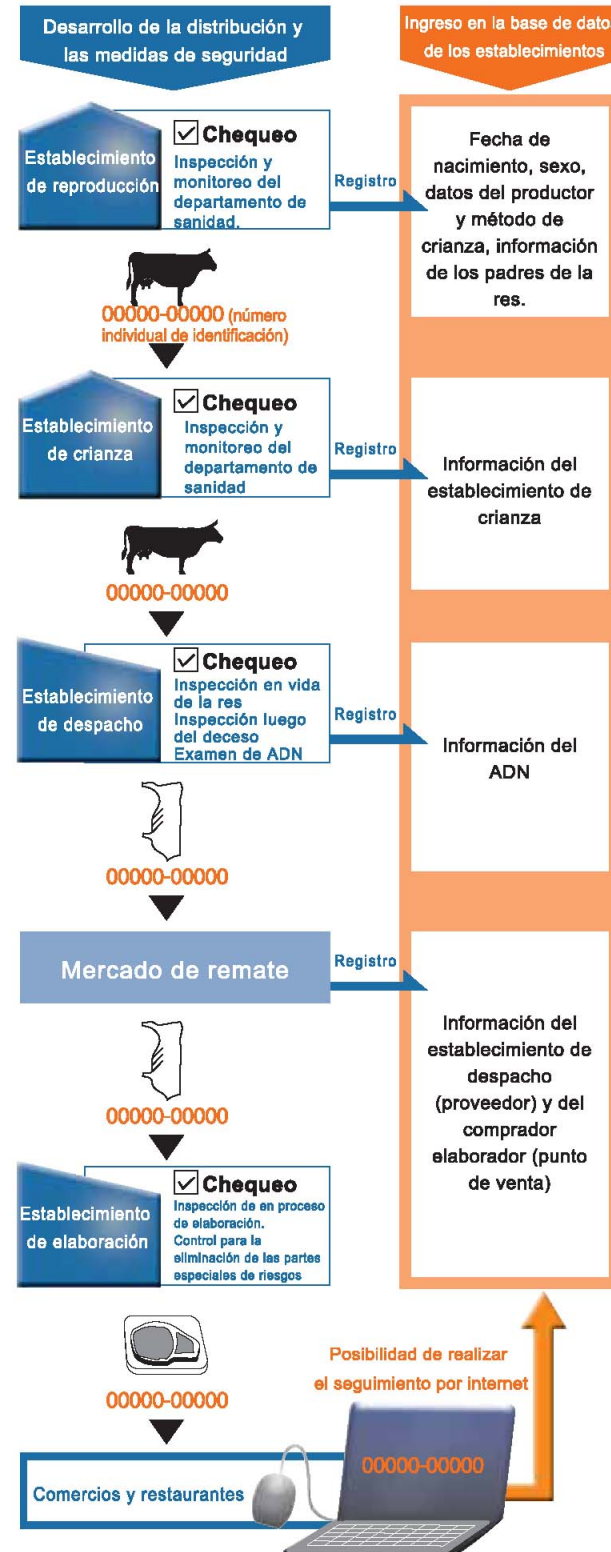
Desarrollo de la distribución y las medidas de seguridad

Ingreso en la base de dato de los establecimientos

Establecimiento de reproducción

☑ Chequeo
Inspección y monitoreo del departamento de sanidad.

Registro

Fecha de nacimiento, sexo, datos del productor y método de crianza, información de los padres de la res.

00000-00000 (número individual de identificación)

Establecimiento de crianza

☑ Chequeo
Inspección y monitoreo del departamento de sanidad

Registro

Información del establecimiento de crianza

00000-00000

Establecimiento de despacho

☑ Chequeo
Inspección en vida de la res
Inspección luego del deceso
Examen de ADN

Registro

Información del ADN

00000-00000

Mercado de remate

Registro

Información del establecimiento de despacho (proveedor) y del comprador elaborador (punto de venta)

00000-00000

Establecimiento de elaboración

☑ Chequeo
Inspección de en proceso de elaboración.
Control para la eliminación de las partes especiales de riesgos

00000-00000

Posibilidad de realizar el seguimiento por internet

00000-00000

Comercios y restaurantes